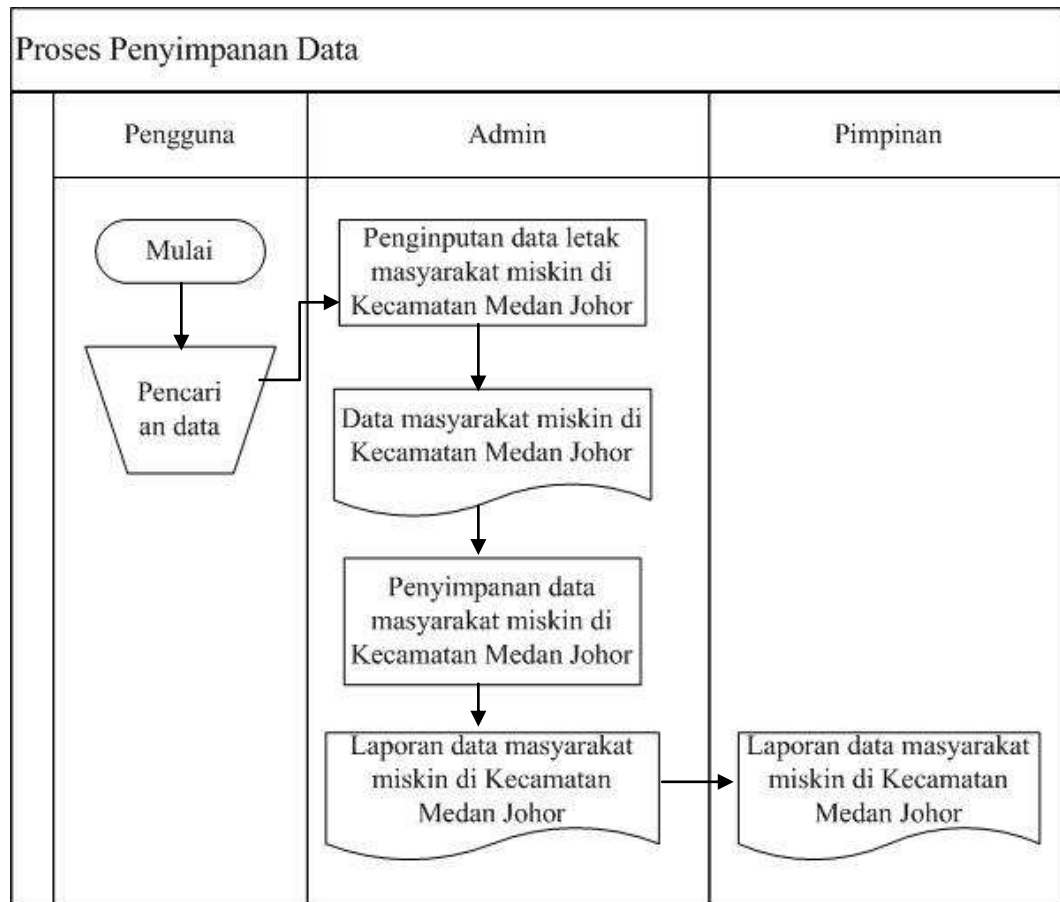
Proses Penyimpanan Data

| Pengguna | Admin | Pimpinan |
|---|---|---|

Mulai

Pencari an data

Penginputan data letak masyarakat miskin di Kecamatan Medan Johor

Data masyarakat miskin di Kecamatan Medan Johor

Penyimpanan data masyarakat miskin di Kecamatan Medan Johor

Laporan data masyarakat miskin di Kecamatan Medan Johor

Laporan data masyarakat miskin di Kecamatan Medan Johor